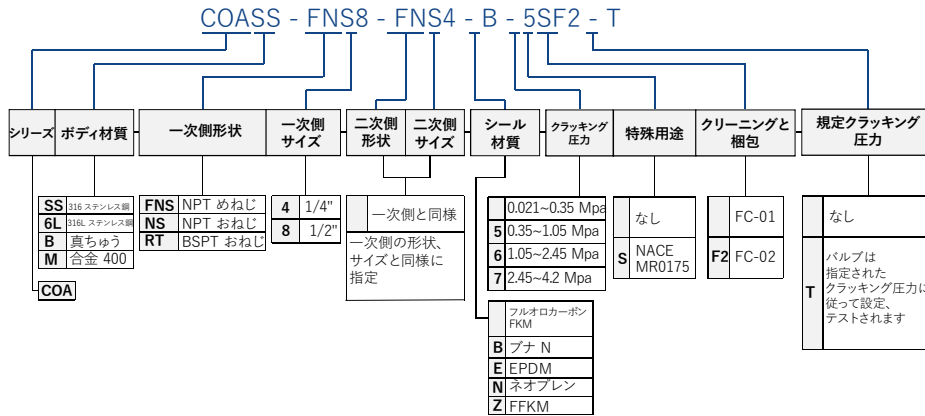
COASS - FNS8 - FNS4 - B - 5SF2 - T

| シリーズ | ボディ材質 | 一次側形状 | 一次側サイズ | 二次側形状 | 二次側サイズ | シール材質 | クラッキング圧力 | 特殊用途 | クリーニングと梱包 | 規定クラッキング圧力 |
|---|---|---|---|---|---|---|---|---|---|---|

COA

| | |
|---|---|
| SS | 316 ステンレス鋼 |
| 6L | 316L ステンレス鋼 |
| B | 真ちゅう |
| M | 合金 400 |

| | |
|---|---|
| FNS | NPT めねじ |
| NS | NPT おねじ |
| RT | BSPT おねじ |

| | |
|---|---|
| 4 | 1/4" |
| 8 | 1/2" |

| | |
|---|---|
| | 一次側と同様 |

一次側の形状、サイズと同様に指定

| | |
|---|---|
| | 0.021~0.35 Mpa |
| 5 | 0.35~1.05 Mpa |
| 6 | 1.05~2.45 Mpa |
| 7 | 2.45~4.2 Mpa |

| | |
|---|---|
| | フルオロカーボンFKM |
| B | ブナ N |
| E | EPDM |
| N | ネオプレン |
| Z | FFKM |

| | |
|---|---|
| | なし |
| S | NACE MR0175 |

| | |
|---|---|
| | FC-01 |
| F2 | FC-02 |

| | |
|---|---|
| | なし |
| T | バルブは指定されたクラッキング圧力に従って設定、テストされます |